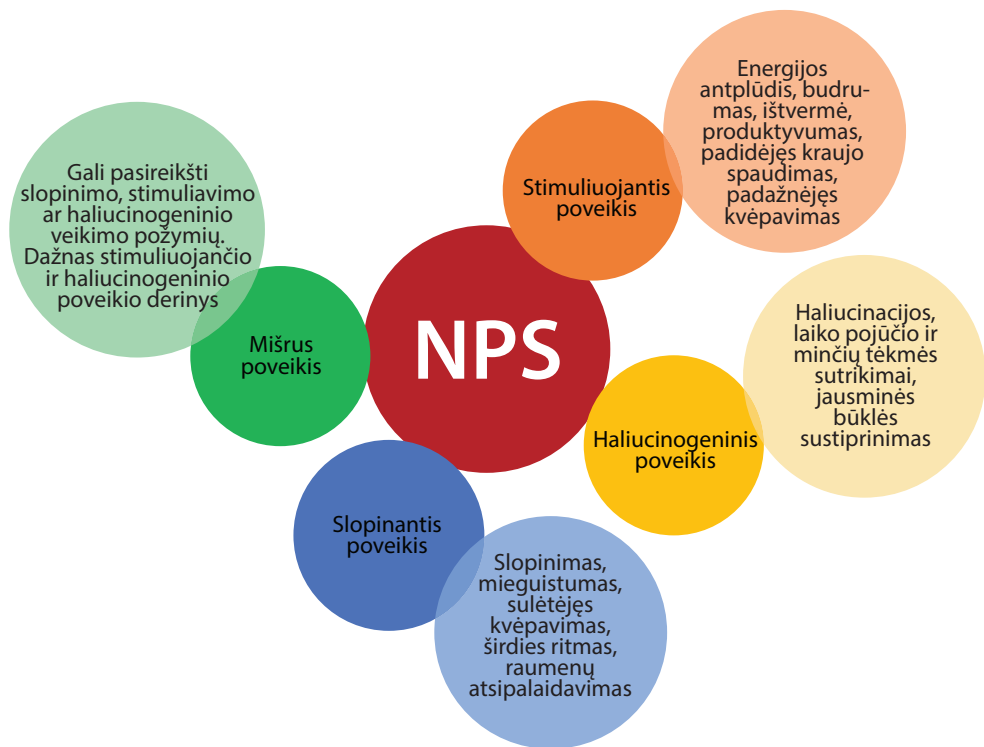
NPS

Stimuliuojantis poveikis

Energijos antplūdis, budrumas, ištvermė, produktyvumas, padidėjęs kraujo spaudimas, padažnėjęs kvėpavimas

Haliucinogeninis poveikis

Haliucinacijos, laiko pojūčio ir minčių tėkmės sutrikimai, jausminės būklės sustiprinimas

Slopinantis poveikis

Slopinimas, mieguistumas, sulėtėjęs kvėpavimas, širdies ritmas, raumenų atsipalaidavimas

Mišrus poveikis

Gali pasireikšti slopinimo, stimuliavimo ar haliucinogeninio veikimo požymių. Dažnas stimuliuojančio ir haliucinogeninio poveikio derinys